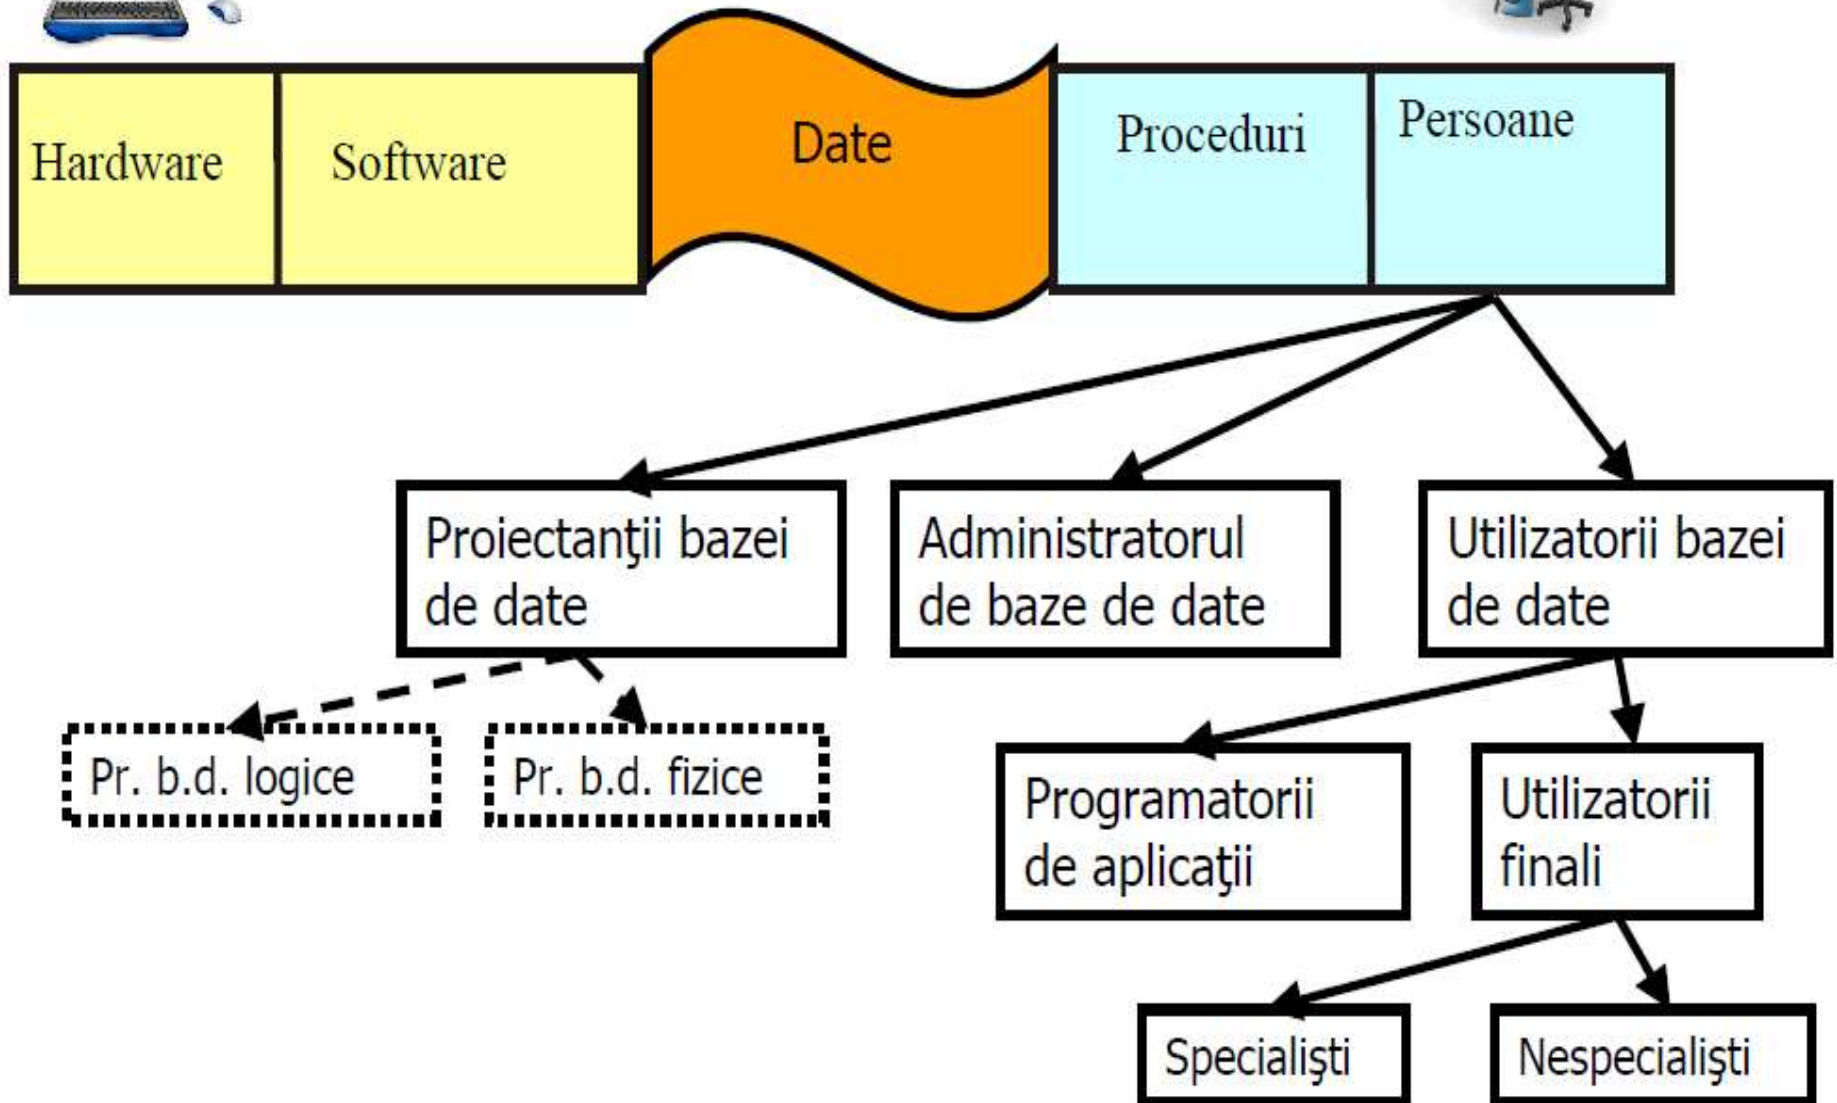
Hardware

Software

Date

Proceduri

Persoane

Proiectanţii bazei de date

Administratorul de baze de date

Utilizatorii bazei de date

Pr. b.d. logice

Pr. b.d. fizice

Programatorii de aplicaţii

Utilizatorii finali

Specialişti

Nespecialişti